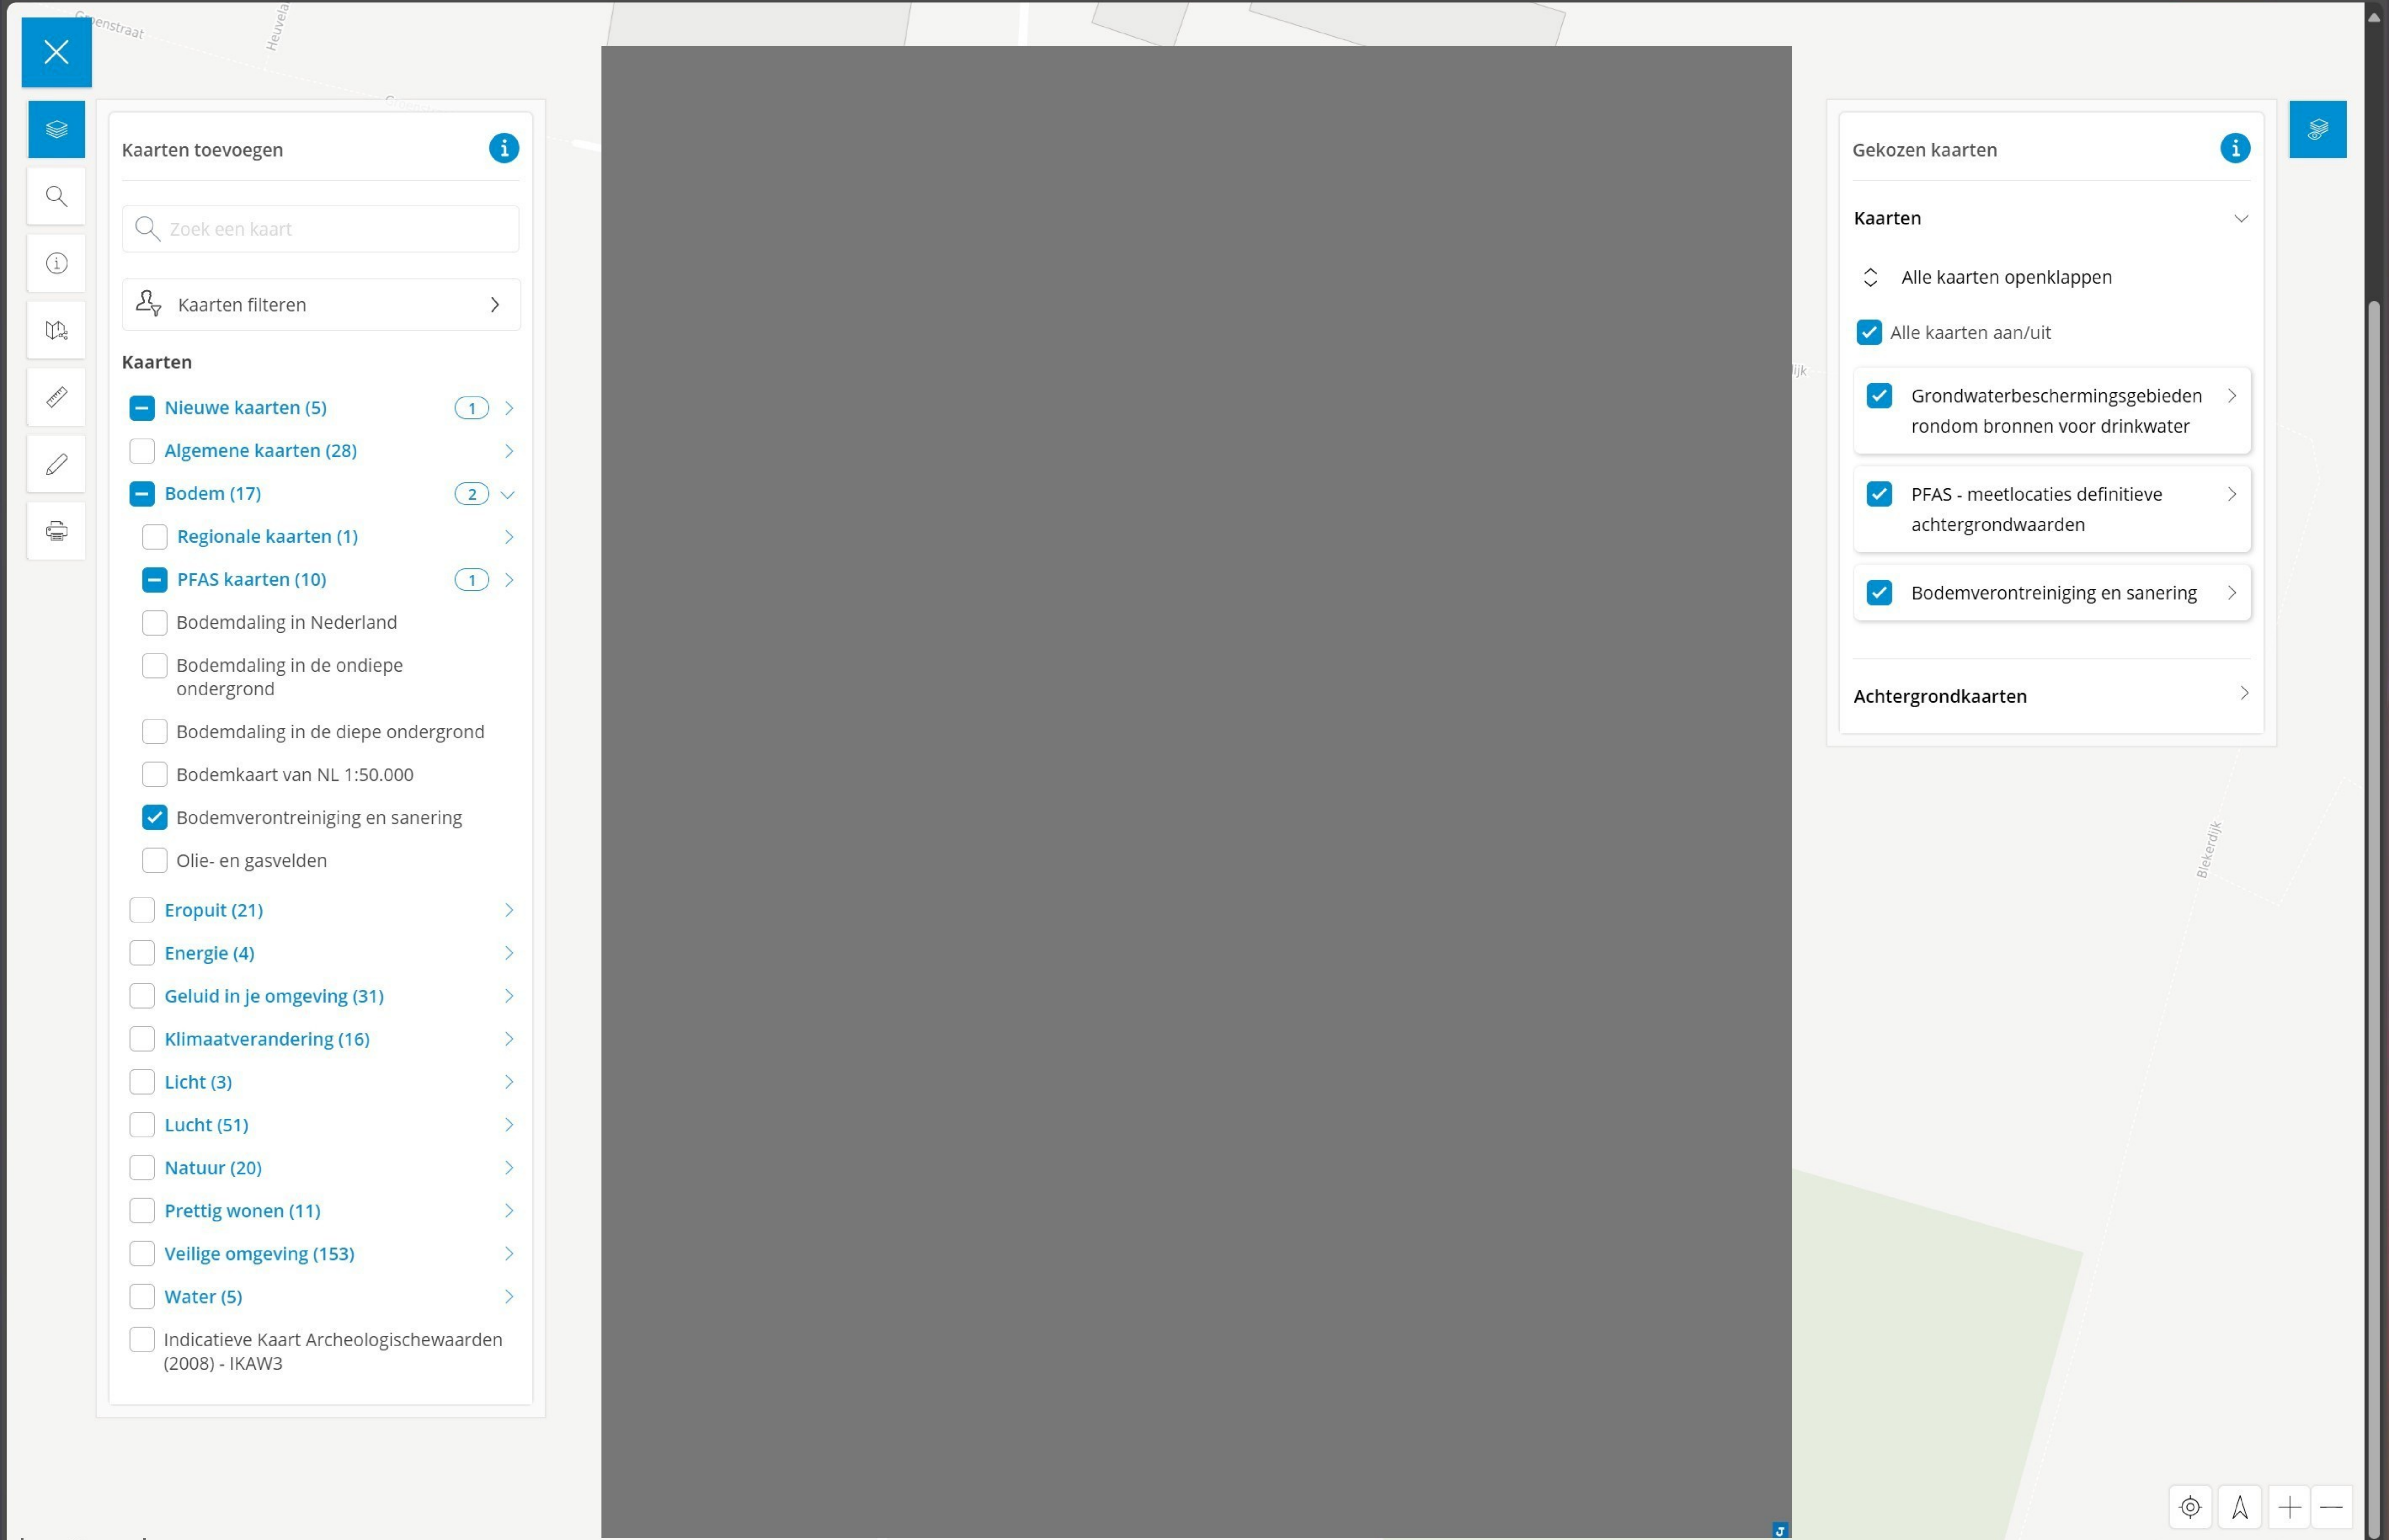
Kaarten toevoegen

Zoek een kaart

Kaarten filteren

Kaarten

Nieuwe kaarten (5) 1

Algemene kaarten (28)

Bodem (17) 2

Regionale kaarten (1)

PFAS kaarten (10) 1

Bodemdaling in Nederland

Bodemdaling in de ondiepe ondergrond

Bodemdaling in de diepe ondergrond

Bodemkaart van NL 1:50.000

Bodemverontreiniging en sanering

Olie- en gasvelden

Eropuit (21)

Energie (4)

Geluid in je omgeving (31)

Klimaatverandering (16)

Licht (3)

Lucht (51)

Natuur (20)

Prettig wonen (11)

Veilige omgeving (153)

Water (5)

Indicatieve Kaart Archeologischewaarden (2008) - IKAW3

Gekozen kaarten

Kaarten

Alle kaarten openklappen

Alle kaarten aan/uit

Grondwaterbeschermingsgebieden rondom bronnen voor drinkwater

PFAS - meetlocaties definitieve achtergrondwaarden

Bodemverontreiniging en sanering

Achtergrondkaarten

Bleekerdijk